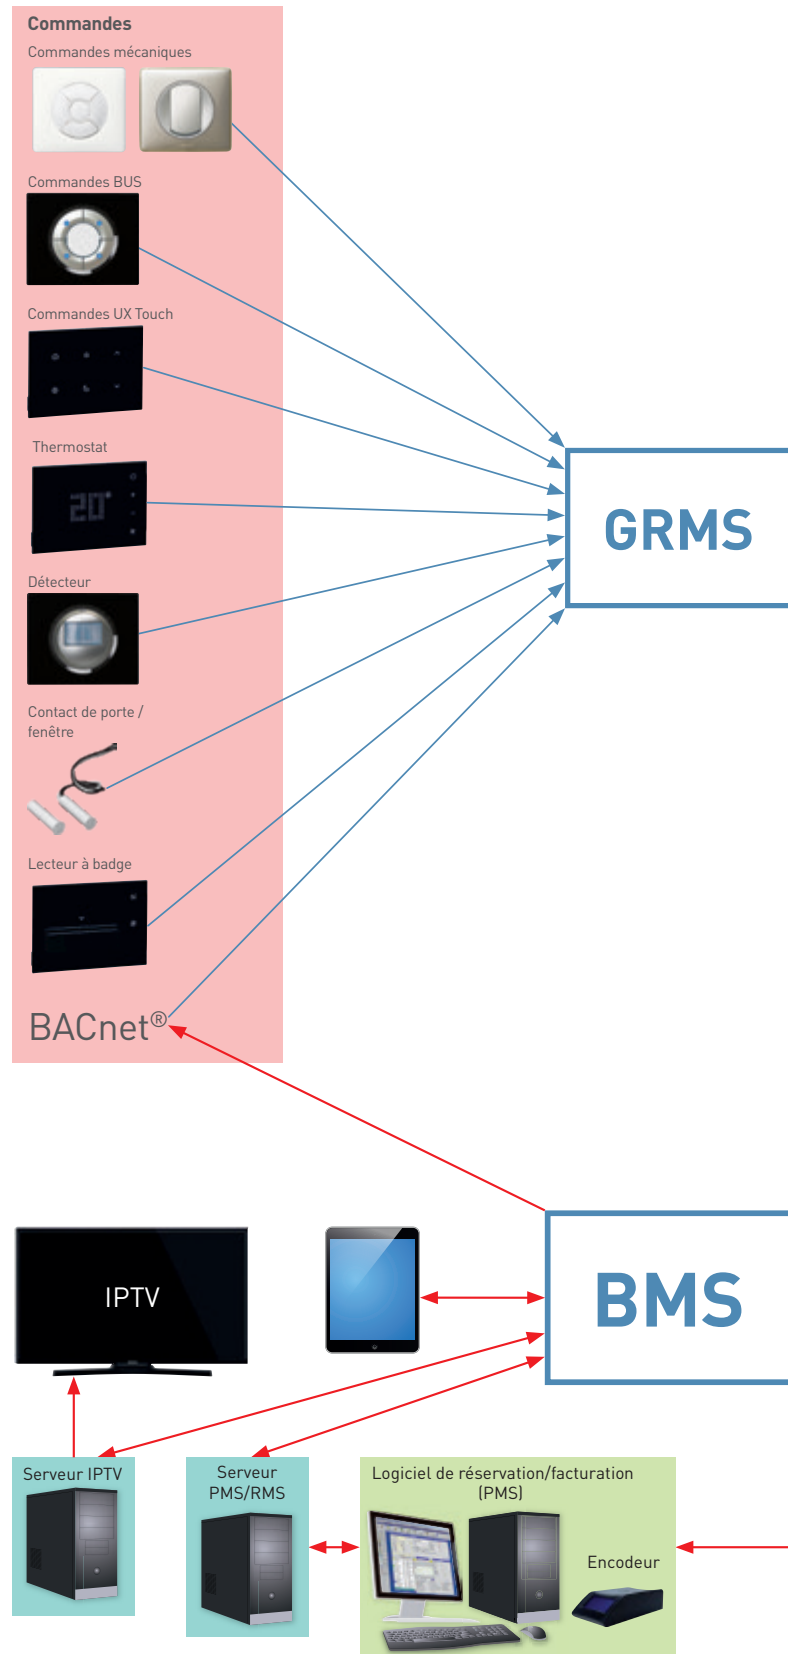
Commandes
Commandes mécaniques
Commandes BUS
Commandes UX Touch
Thermostat
20°
Détecteur
Contact de porte / fenêtre
Lecteur à badge
BACnet®

GRMS

IPTV

BMS

Serveur IPTV
Serveur PMS/RMS
Logiciel de réservation/facturation (PMS)
Encodeur